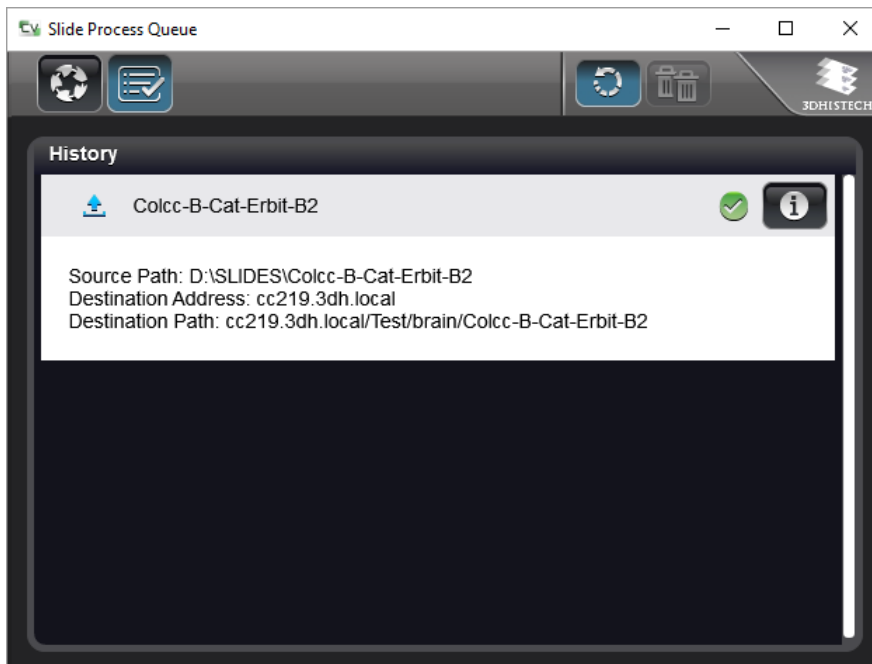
Slide Process Queue

3DHISTECH

History

Colcc-B-Cat-Erbit-B2

Source Path: D:\SLIDES\Colcc-B-Cat-Erbit-B2
Destination Address: cc219.3dh.local
Destination Path: cc219.3dh.local/Test/brain/Colcc-B-Cat-Erbit-B2